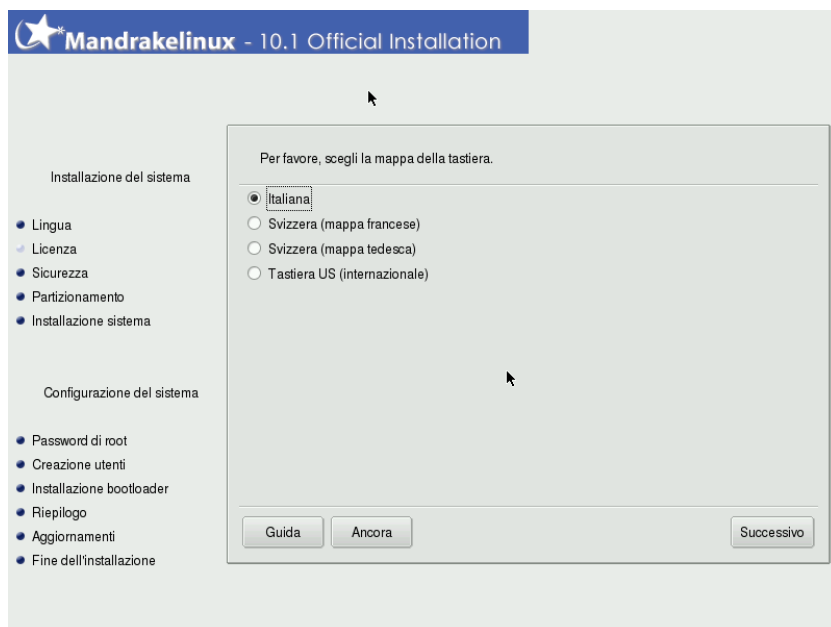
Mandrakelinux - 10.1 Official Installation

Installazione del sistema

Lingua
Licenza
Sicurezza
Partizionamento
Installazione sistema

Configurazione del sistema

Password di root
Creazione utenti
Installazione bootloader
Riepilogo
Aggiornamenti
Fine dell'installazione

Per favore, scegli la mappa della tastiera.

Italiana
Svizzera (mappa francese)
Svizzera (mappa tedesca)
Tastiera US (internazionale)

Guida
Ancora
Successivo